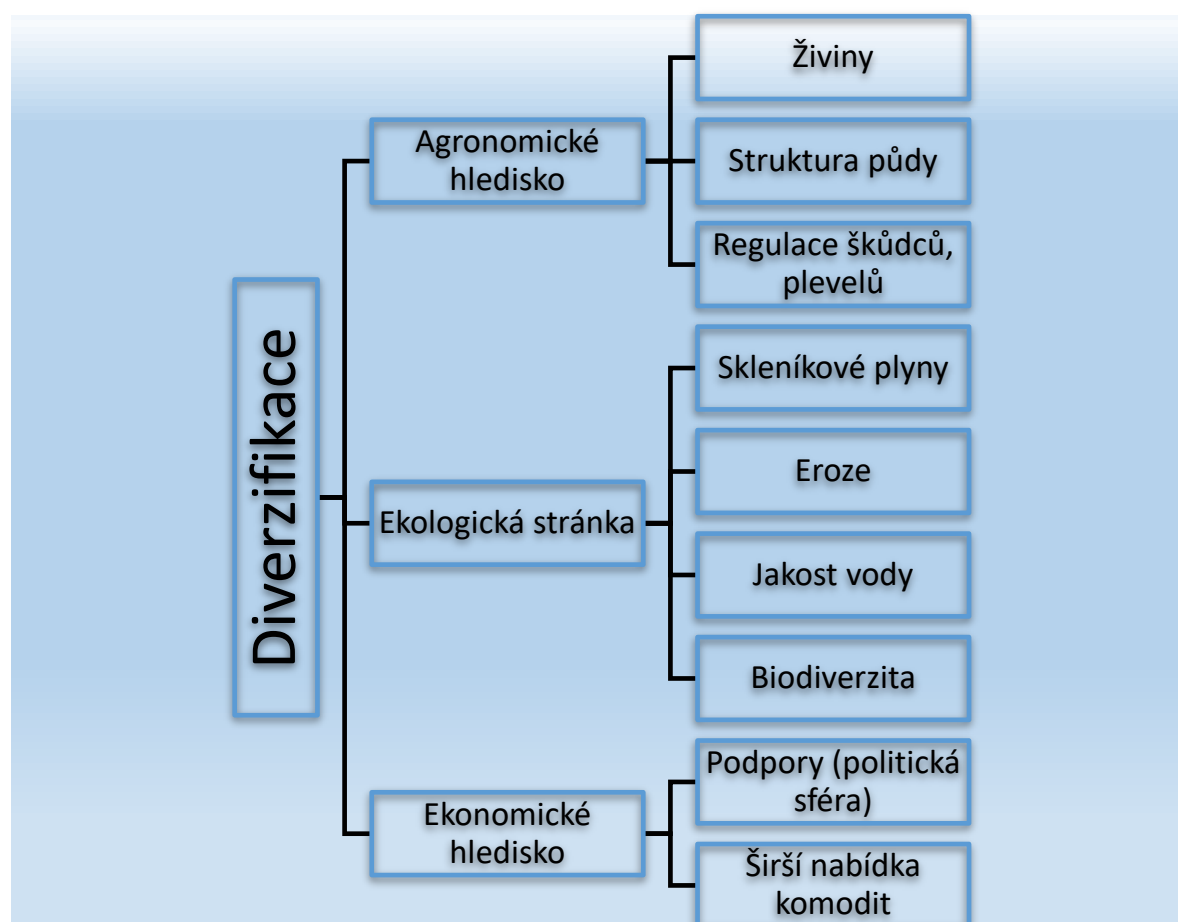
Diverzifikace

Agronomické hledisko

Živiny

Struktura půdy

Regulace škůdců, plevelů

Ekologická stránka

Skleníkové plyny

Eroze

Jakost vody

Biodiverzita

Ekonomické hledisko

Podpory (politická sféra)

Širší nabídka komodit